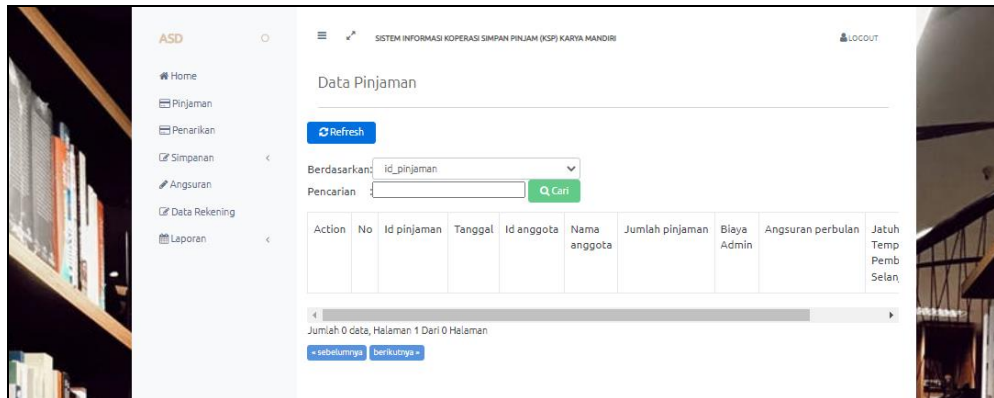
ASD

Home
Pinjaman
Penarikan
Simpanan
Angsuran
Data Rekening
Laporan

SISTEM INFORMASI KOPERASI SIMPAN PINJAM (KSP) KARYA MANDIRI

LOGOUT

Data Pinjaman

Refresh

Berdasarkan: id_pinjaman

Pencarian :

Q Cari

| Action | No | Id pinjaman | Tanggal | Id anggota | Nama anggota | Jumlah pinjaman | Biaya Admin | Angsuran perbulan | Jatuh Temp Pemb Selan |
|---|---|---|---|---|---|---|---|---|---|

Jumlah 0 data, Halaman 1 Dari 0 Halaman

« sebelumnya   berikutnya »